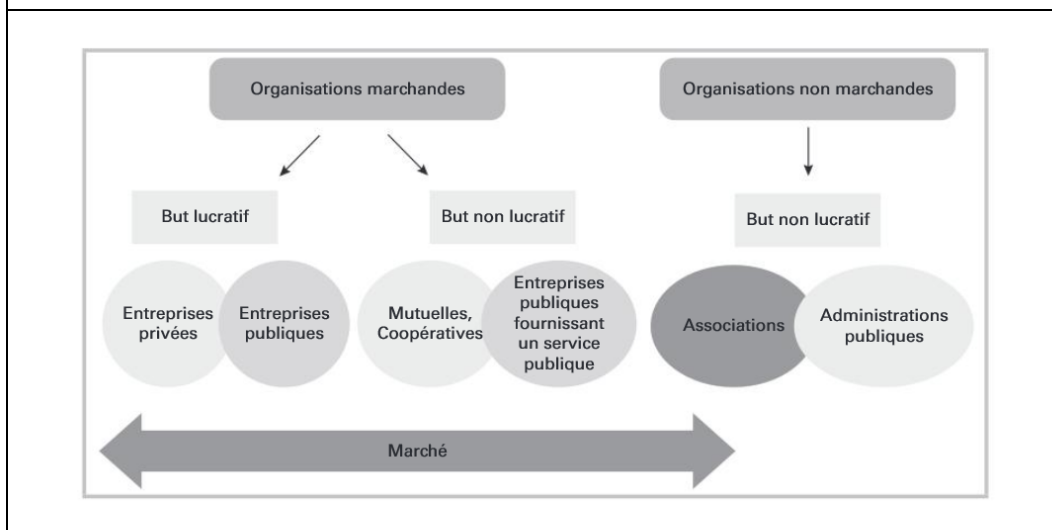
Organisations marchandes

Organisations non marchandes

But lucratif

But non lucratif

But non lucratif

Entreprises privées

Entreprises publiques

Mutuelles, Coopératives

Entreprises publiques fournissant un service publique

Associations

Administrations publiques

Marché